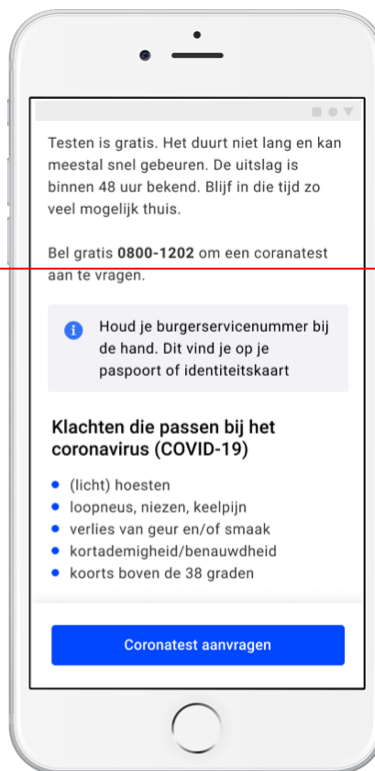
Testen is gratis. Het duurt niet lang en kan meestal snel gebeuren. De uitslag is binnen 48 uur bekend. Blijf in die tijd zo veel mogelijk thuis.

Bel gratis **0800-1202** om een coronatest aan te vragen.

Houd je burgerservicenummer bij de hand. Dit vind je op je paspoort of identiteitskaart

Klachten die passen bij het coronavirus (COVID-19)

- (licht) hoesten
- loopneus, niezen, keelpijn
- verlies van geur en/of smaak
- kortademigheid/benauwdheid
- koorts boven de 38 graden

Coronatest aanvragen